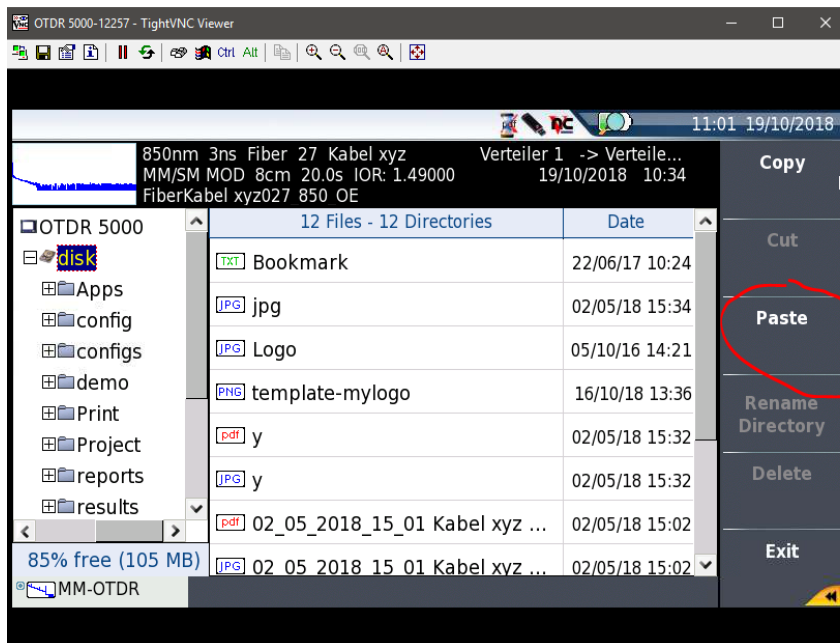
OTDR 5000-12257 - TightVNC Viewer

Ctrl Alt

11:01 19/10/2018

850nm 3ns Fiber 27 Kabel xyz
MM/SM MOD 8cm 20.0s IOR: 1.49000
FiberKabel xyz027 850 OE

Verteiler 1 -> Verteile...
19/10/2018 10:34

Copy

OTDR 5000
disk
Apps
config
configs
demo
Print
Project
reports
results

85% free (105 MB)

MM-OTDR

| 12 Files - 12 Directories | Date |
|---|---|
| TXT Bookmark | 22/06/17 10:24 |
| JPG jpg | 02/05/18 15:34 |
| JPG Logo | 05/10/16 14:21 |
| PNG template-mylogo | 16/10/18 13:36 |
| pdf y | 02/05/18 15:32 |
| JPG y | 02/05/18 15:32 |
| pdf 02_05_2018_15_01 Kabel xyz ... | 02/05/18 15:02 |
| JPG 02_05_2018_15_01 Kabel xyz ... | 02/05/18 15:02 |

Cut

Paste

Rename Directory

Delete

Exit